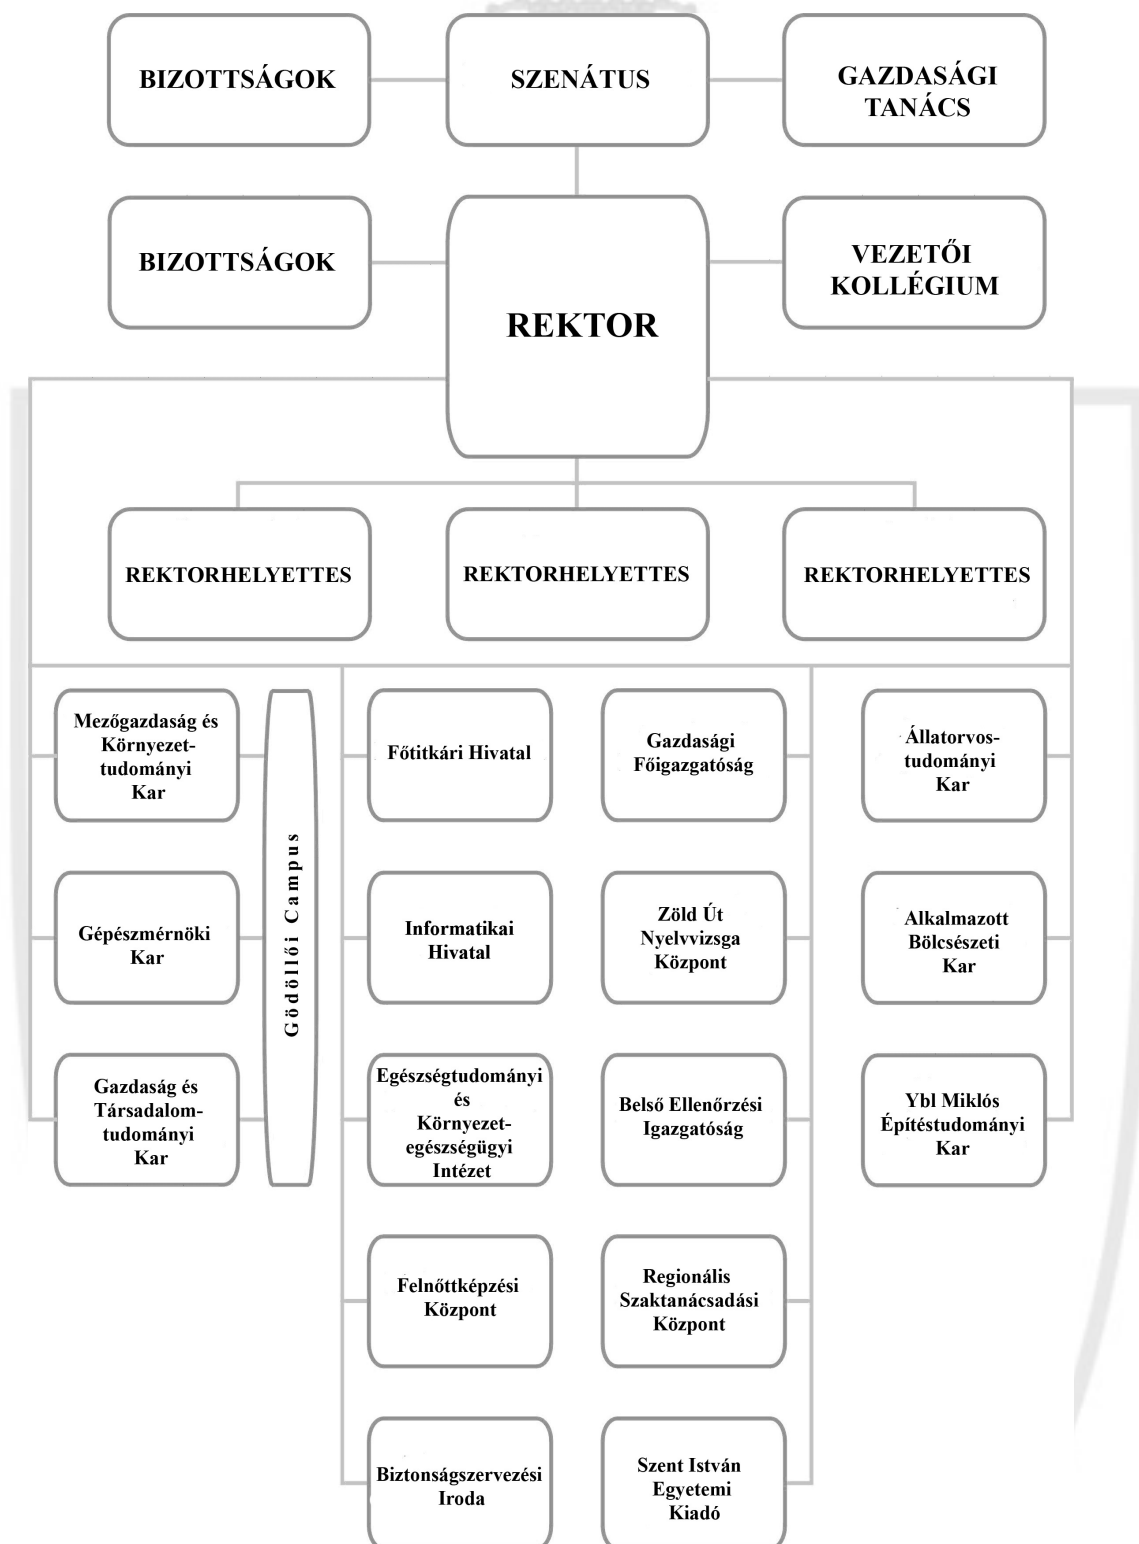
BIZOTTSÁGOK

SZENÁTUS

GAZDASÁGI TANÁCS

BIZOTTSÁGOK

REKTOR

VEZETŐI KOLLÉGIUM

REKTORHELYETTES

REKTORHELYETTES

REKTORHELYETTES

Mezőgazdaság és Környezettudományi Kar

Gépészmérnöki Kar

Gazdaság és Társadalomtudományi Kar

Gödöllői Campus

Főtitkári Hivatal

Informatikai Hivatal

Egészségtudományi és Környezetegészségügyi Intézet

Felnőttképzési Központ

Biztonságszervezési Iroda

Gazdasági Főigazgatóság

Zöld Út Nyelvvizsga Központ

Belső Ellenőrzési Igazgatóság

Regionális Szaktanácsadási Központ

Szent István Egyetemi Kiadó

Állatorvostudományi Kar

Alkalmazott Bölcsészeti Kar

Ybl Miklós Építéstudományi Kar